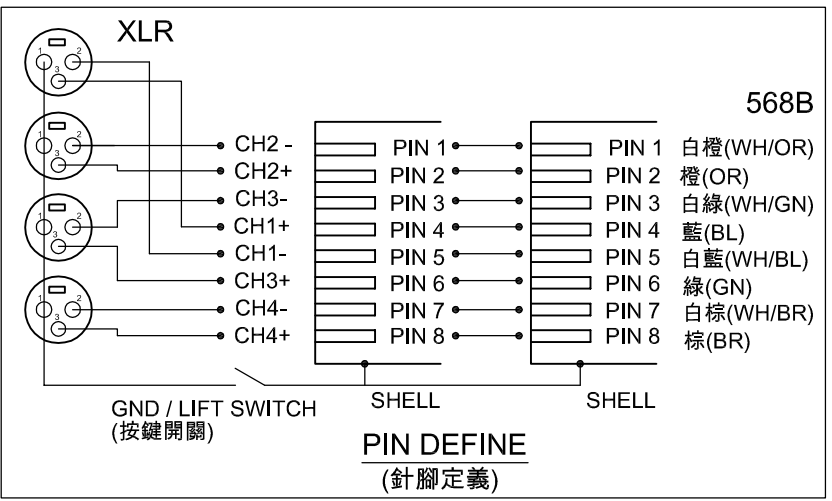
XLR

1 2 3
1 2 3
1 2 3
1 2 3

568B

CH2 -
CH2+
CH3-
CH1+
CH1-
CH3+
CH4-
CH4+

PIN 1
PIN 2
PIN 3
PIN 4
PIN 5
PIN 6
PIN 7
PIN 8

PIN 1 白橙(WH/OR)
PIN 2 橙(OR)
PIN 3 白綠(WH/GN)
PIN 4 藍(BL)
PIN 5 白藍(WH/BL)
PIN 6 綠(GN)
PIN 7 白棕(WH/BR)
PIN 8 棕(BR)

GND / LIFT SWITCH
(按鍵開關)

SHELL

SHELL

PIN DEFINE
(針腳定義)